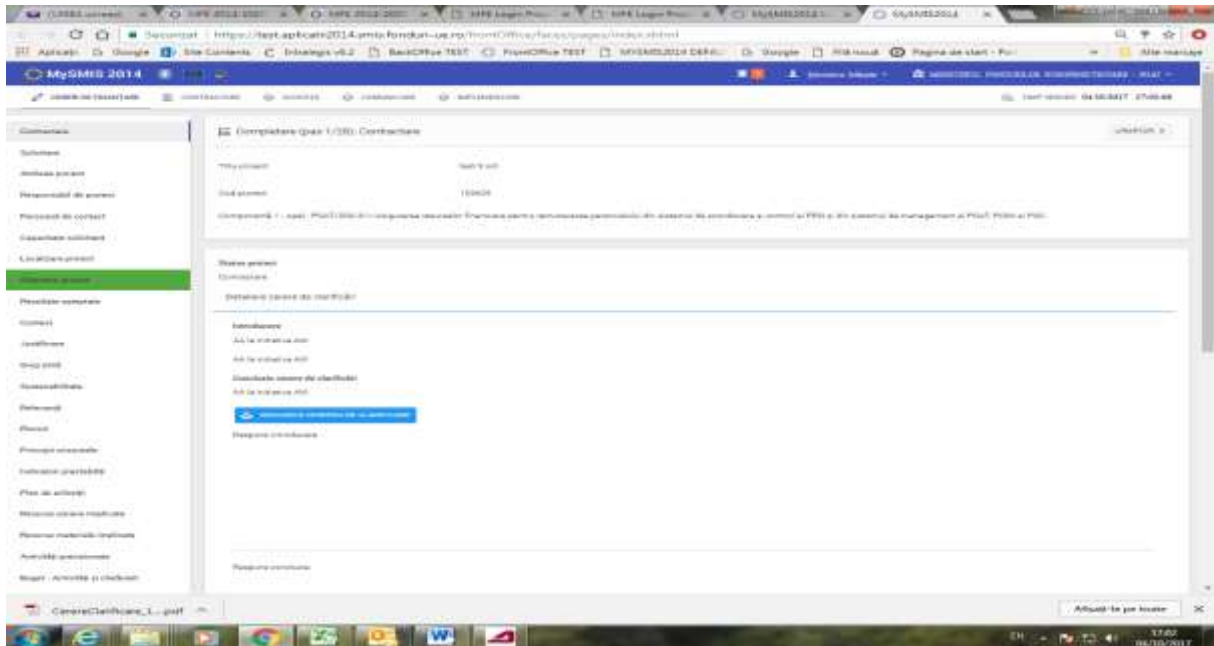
Securizat | https://test.aplicatii2014.smis.fondurі-ue.ro/frontOffice/faces/pages/index.xhtml

Aplicații  Google  Site Contents  Intralegis v8.2  BackOffice TEST  FrontOffice TEST  MYSMIS2014 DEFAU  Google  Filă nouă  Pagina de start - Fu  Alte marcaje

MySMIS 2014

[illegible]

Completare (pas 1/20): Contractare

Titlu proiect  test ll cd

Cod proiect  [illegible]

Componenta 1 - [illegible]

Status proiect
Contractare
Detaliere cerere de clarificări

Introducere
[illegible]
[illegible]
Descriere cerere de clarificări
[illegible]
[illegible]
Raspuns introducere

Raspuns concluzie

Comunicare
Solicitant
Atribute proiect
Responsabil de proiect
Persoană de contact
Capacitate solicitant
Localizare proiect
Obiective proiect
Rezultate așteptate
Context
Justificare
Grup țintă
Sustenabilitate
Relevanță
Riscuri
Principii orizontale
Indicatori prestabiliți
Plan de achiziții
Resurse umane implicate
Resurse materiale implicate
Activități previzionate
Buget - Activități și cheltuieli

CerereClarificare_1....pdf

Afișați-le pe toate

EN